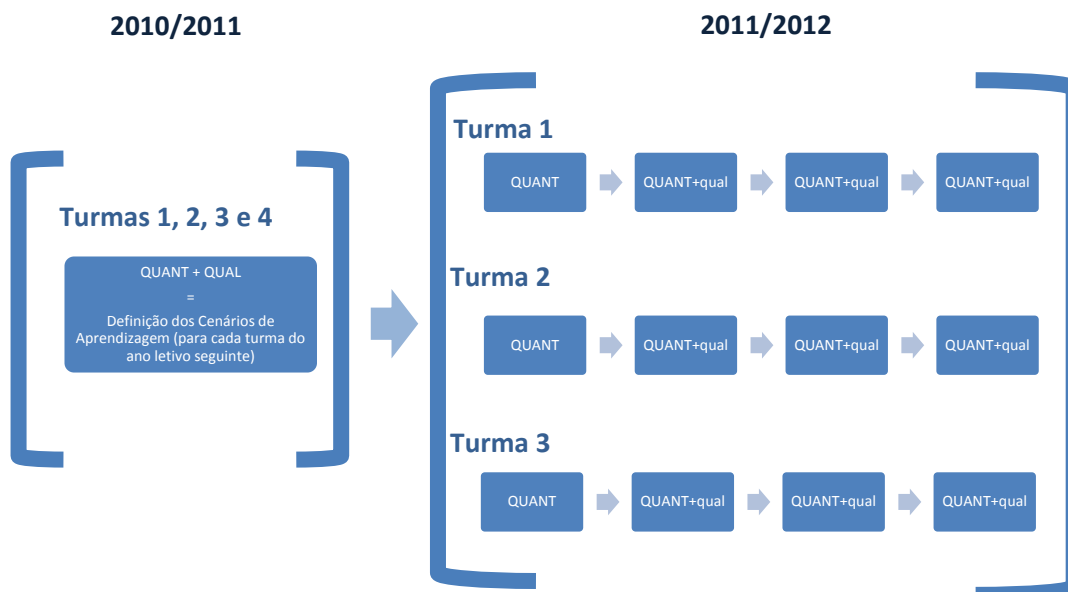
2010/2011

2011/2012

Turmas 1, 2, 3 e 4

QUANT + QUAL
=
Definição dos Cenários de Aprendizagem (para cada turma do ano letivo seguinte)

Turma 1

QUANT

QUANT+qual

QUANT+qual

QUANT+qual

Turma 2

QUANT

QUANT+qual

QUANT+qual

QUANT+qual

Turma 3

QUANT

QUANT+qual

QUANT+qual

QUANT+qual